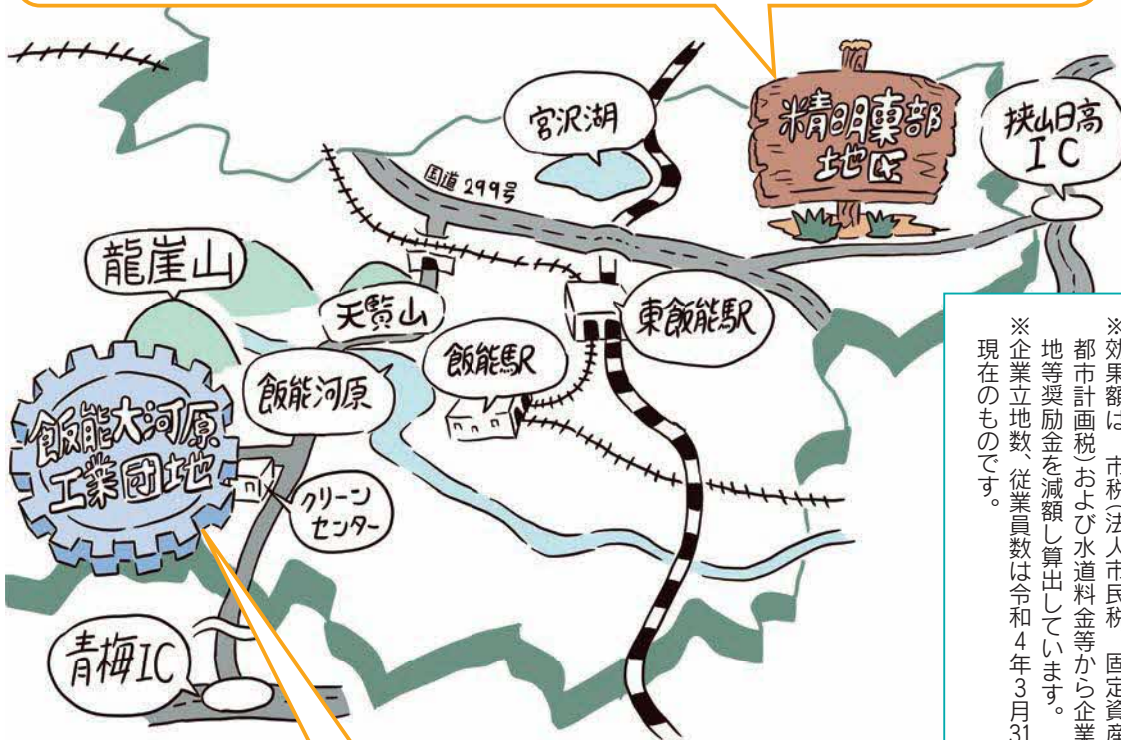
宮沢湖

精明東部地区

狭山日高IC

国道299号

龍崖山

天覧山

東飯能駅

飯能駅

飯能河原

飯能大河原工業団地

クリーンセンター

青梅IC

※効果額は　市税(法人市民税　固定資産
都市計画税)および水道料金等から企業
地等奨励金を減額し算出しています。
※企業立地数、従業員数は令和4年3月31
現在のものです。